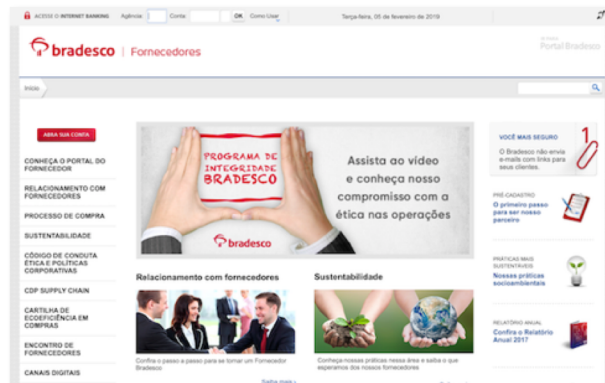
ACESSE O INTERNET BANKING Agência Conta OK Como Usar

Terça-feira, 05 de fevereiro de 2019

bradesco | Fornecedores

Portal Bradesco

Início

ABRA SUA CONTA

CONHEÇA O PORTAL DO FORNECEDOR

RELACIONAMENTO COM FORNECEDORES

PROCESSO DE COMPRA

SUSTENTABILIDADE

CÓDIGO DE CONDUTA ÉTICA E POLÍTICAS CORPORATIVAS

CDP SUPPLY CHAIN

CARTILHA DE ECOEFICIÊNCIA EM COMPRAS

ENCONTRO DE FORNECEDORES

CANAIS DIGITAIS

PROGRAMA DE INTEGRIDADE BRADESCO

Assista ao vídeo e conheça nosso compromisso com a ética nas operações

bradesco

Relacionamento com fornecedores

Confira o passo a passo para se tornar um Fornecedor Bradesco

Saiba mais

Sustentabilidade

Conheça nossas práticas nessa área e saiba o que esperamos dos nossos fornecedores

VOCÊ MAIS SEGURO

O Bradesco não envia e-mails com links para seus clientes.

PRÉ-CADASTRO

O primeiro passo para ser nosso parceiro

PRÁTICAS MAIS SUSTENTÁVEIS

Nossas práticas socioambientais

RELATÓRIO ANUAL

Confira o Relatório Anual 2017